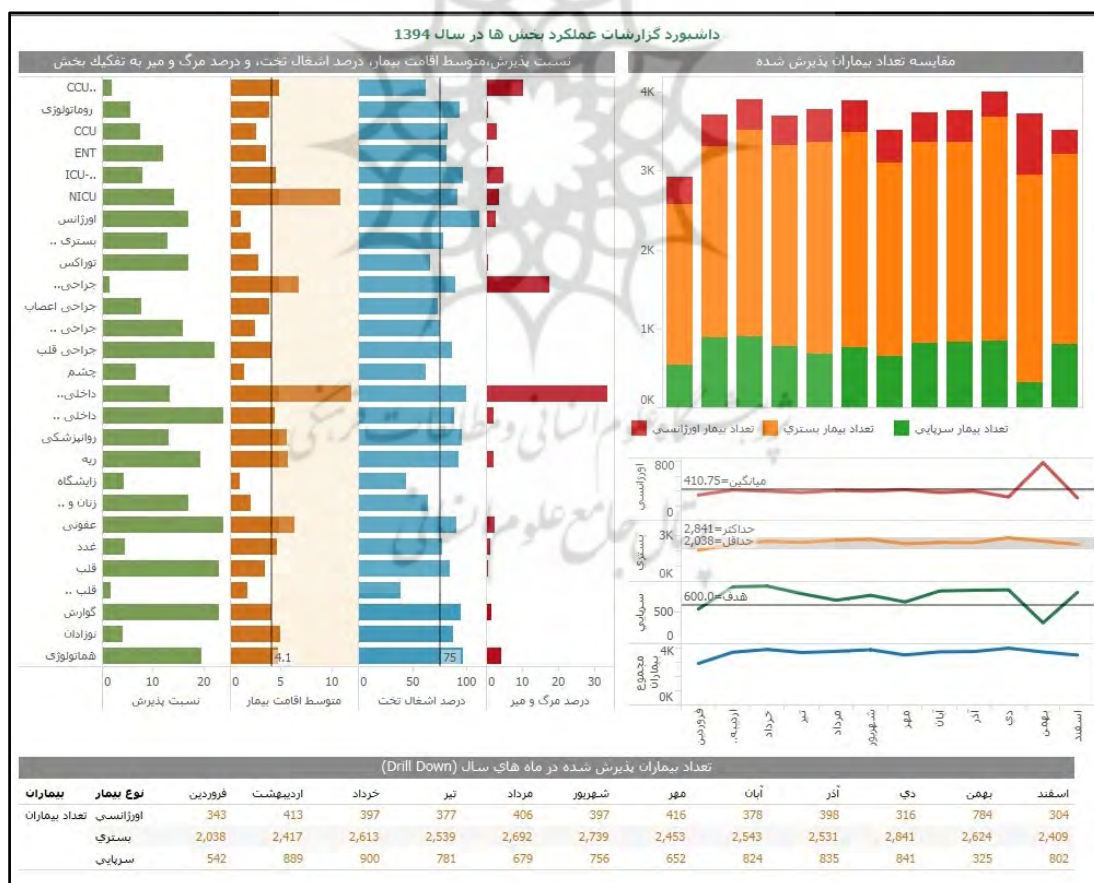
داشبورد گزارشات عملکرد بخش ها در سال 1394

نسبت پذیرش،متوسط اقامت بیمار، درصد اشغال تخت، و درصد مرگ و میر به تفکیک بخش

CCU..
روماتولوژی
CCU
ENT
ICU-..
NICU
اورژانس
بستری ..
توراکس
جراحی..
جراحی اعصاب
جراحی ..
جراحی قلب
چشم
داخلی..
داخلی ..
روانپزشکی
ریه
زایشگاه
زنان و ..
عفونی
غدد
قلب
قلب ..
گوارش
نوزادان
هماتولوژی

4.1
75

0 10 20
نسبت پذیرش
0 5 10
متوسط اقامت بیمار
0 50 100
درصد اشغال تخت
0 10 20 30
درصد مرگ و میر

مقایسه تعداد بیماران پذیرش شده

4K
3K
2K
1K
0K

تعداد بیمار اورژانسی
تعداد بیمار بستری
تعداد بیمار سرپایی

اورژانسی
800
0
میانگین=410.75

بستری
3K
0K
حداکثر=2,841
حداقل=2,038

سرپایی
500
0
هدف=600.0

مجموع بیماران
4K
0K

فروردین
اردیبه..
خرداد
تیر
مرداد
شهریور
مهر
آبان
آذر
دی
بهمن
اسفند

تعداد بیماران پذیرش شده در ماه هاي سال (Drill Down)

| بیماران | نوع بیمار | فروردین | اردیبهشت | خرداد | تیر | مرداد | شهریور | مهر | آبان | آذر | دي | بهمن | اسفند |
|---|---|---|---|---|---|---|---|---|---|---|---|---|---|
| تعداد بیماران | اورژانسی | 343 | 413 | 397 | 377 | 406 | 397 | 416 | 378 | 398 | 316 | 784 | 304 |
| | بستري | 2,038 | 2,417 | 2,613 | 2,539 | 2,692 | 2,739 | 2,453 | 2,543 | 2,531 | 2,841 | 2,624 | 2,409 |
| | سرپایی | 542 | 889 | 900 | 781 | 679 | 756 | 652 | 824 | 835 | 841 | 325 | 802 |